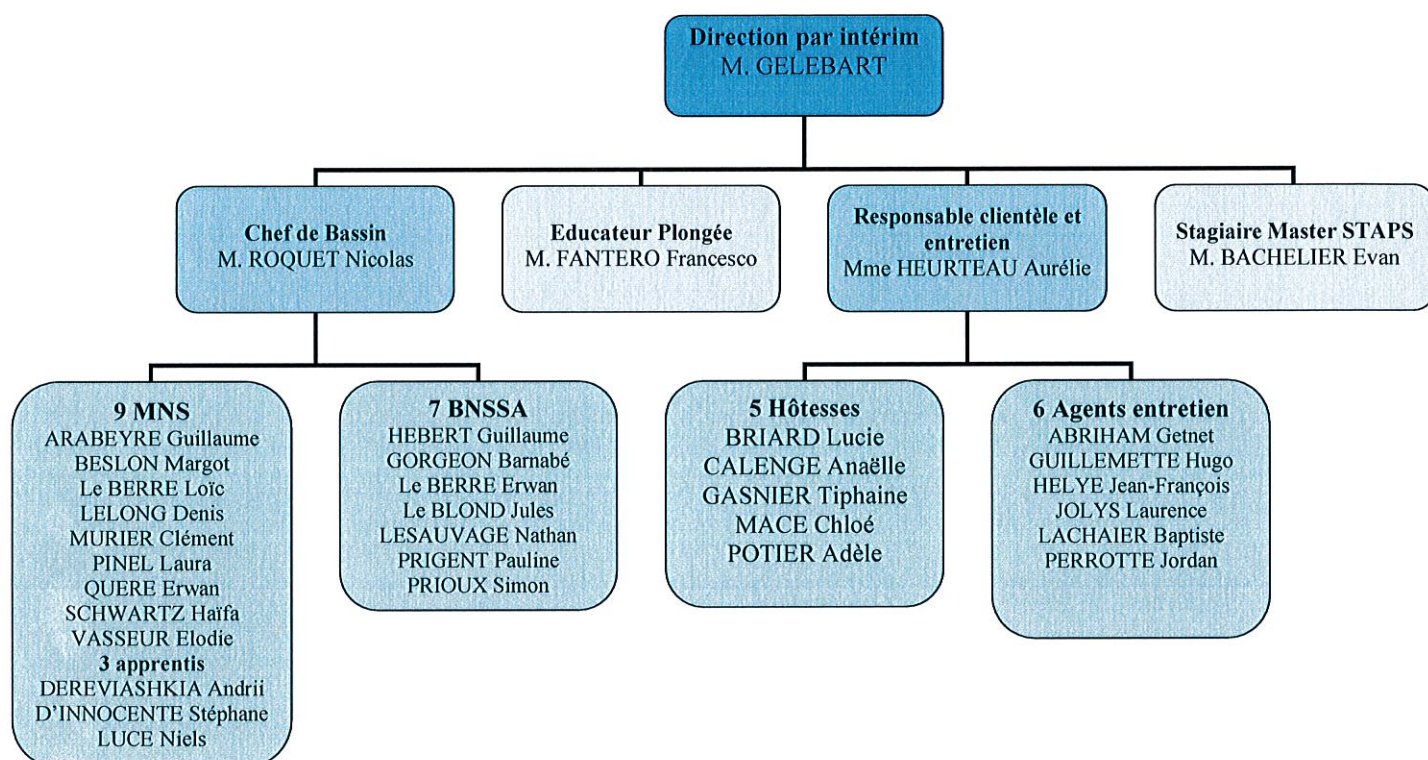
Direction par intérim
M. GELEBART

Chef de Bassin
M. ROQUET Nicolas

Educateur Plongée
M. FANTERO Francesco

Responsable clientèle et entretien
Mme HEURTEAU Aurélie

Stagiaire Master STAPS
M. BACHELIER Evan

9 MNS
ARABEYRE Guillaume
BESLON Margot
Le BERRE Loïc
LELONG Denis
MURIER Clément
PINEL Laura
QUERE Erwan
SCHWARTZ Haïfa
VASSEUR Elodie
3 apprentis
DEREVIASHKIA Andrii
D'INNOCENTE Stéphane
LUCE Niels

7 BNSSA
HEBERT Guillaume
GORGEON Barnabé
Le BERRE Erwan
Le BLOND Jules
LESAUVAGE Nathan
PRIGENT Pauline
PRIOUX Simon

5 Hôtesses
BRIARD Lucie
CALENGE Anaëlle
GASNIER Tiphaine
MACE Chloé
POTIER Adèle

6 Agents entretien
ABRIHAM Getnet
GUILLEMETTE Hugo
HELYE Jean-François
JOLYS Laurence
LACHAIER Baptiste
PERROTTE Jordan